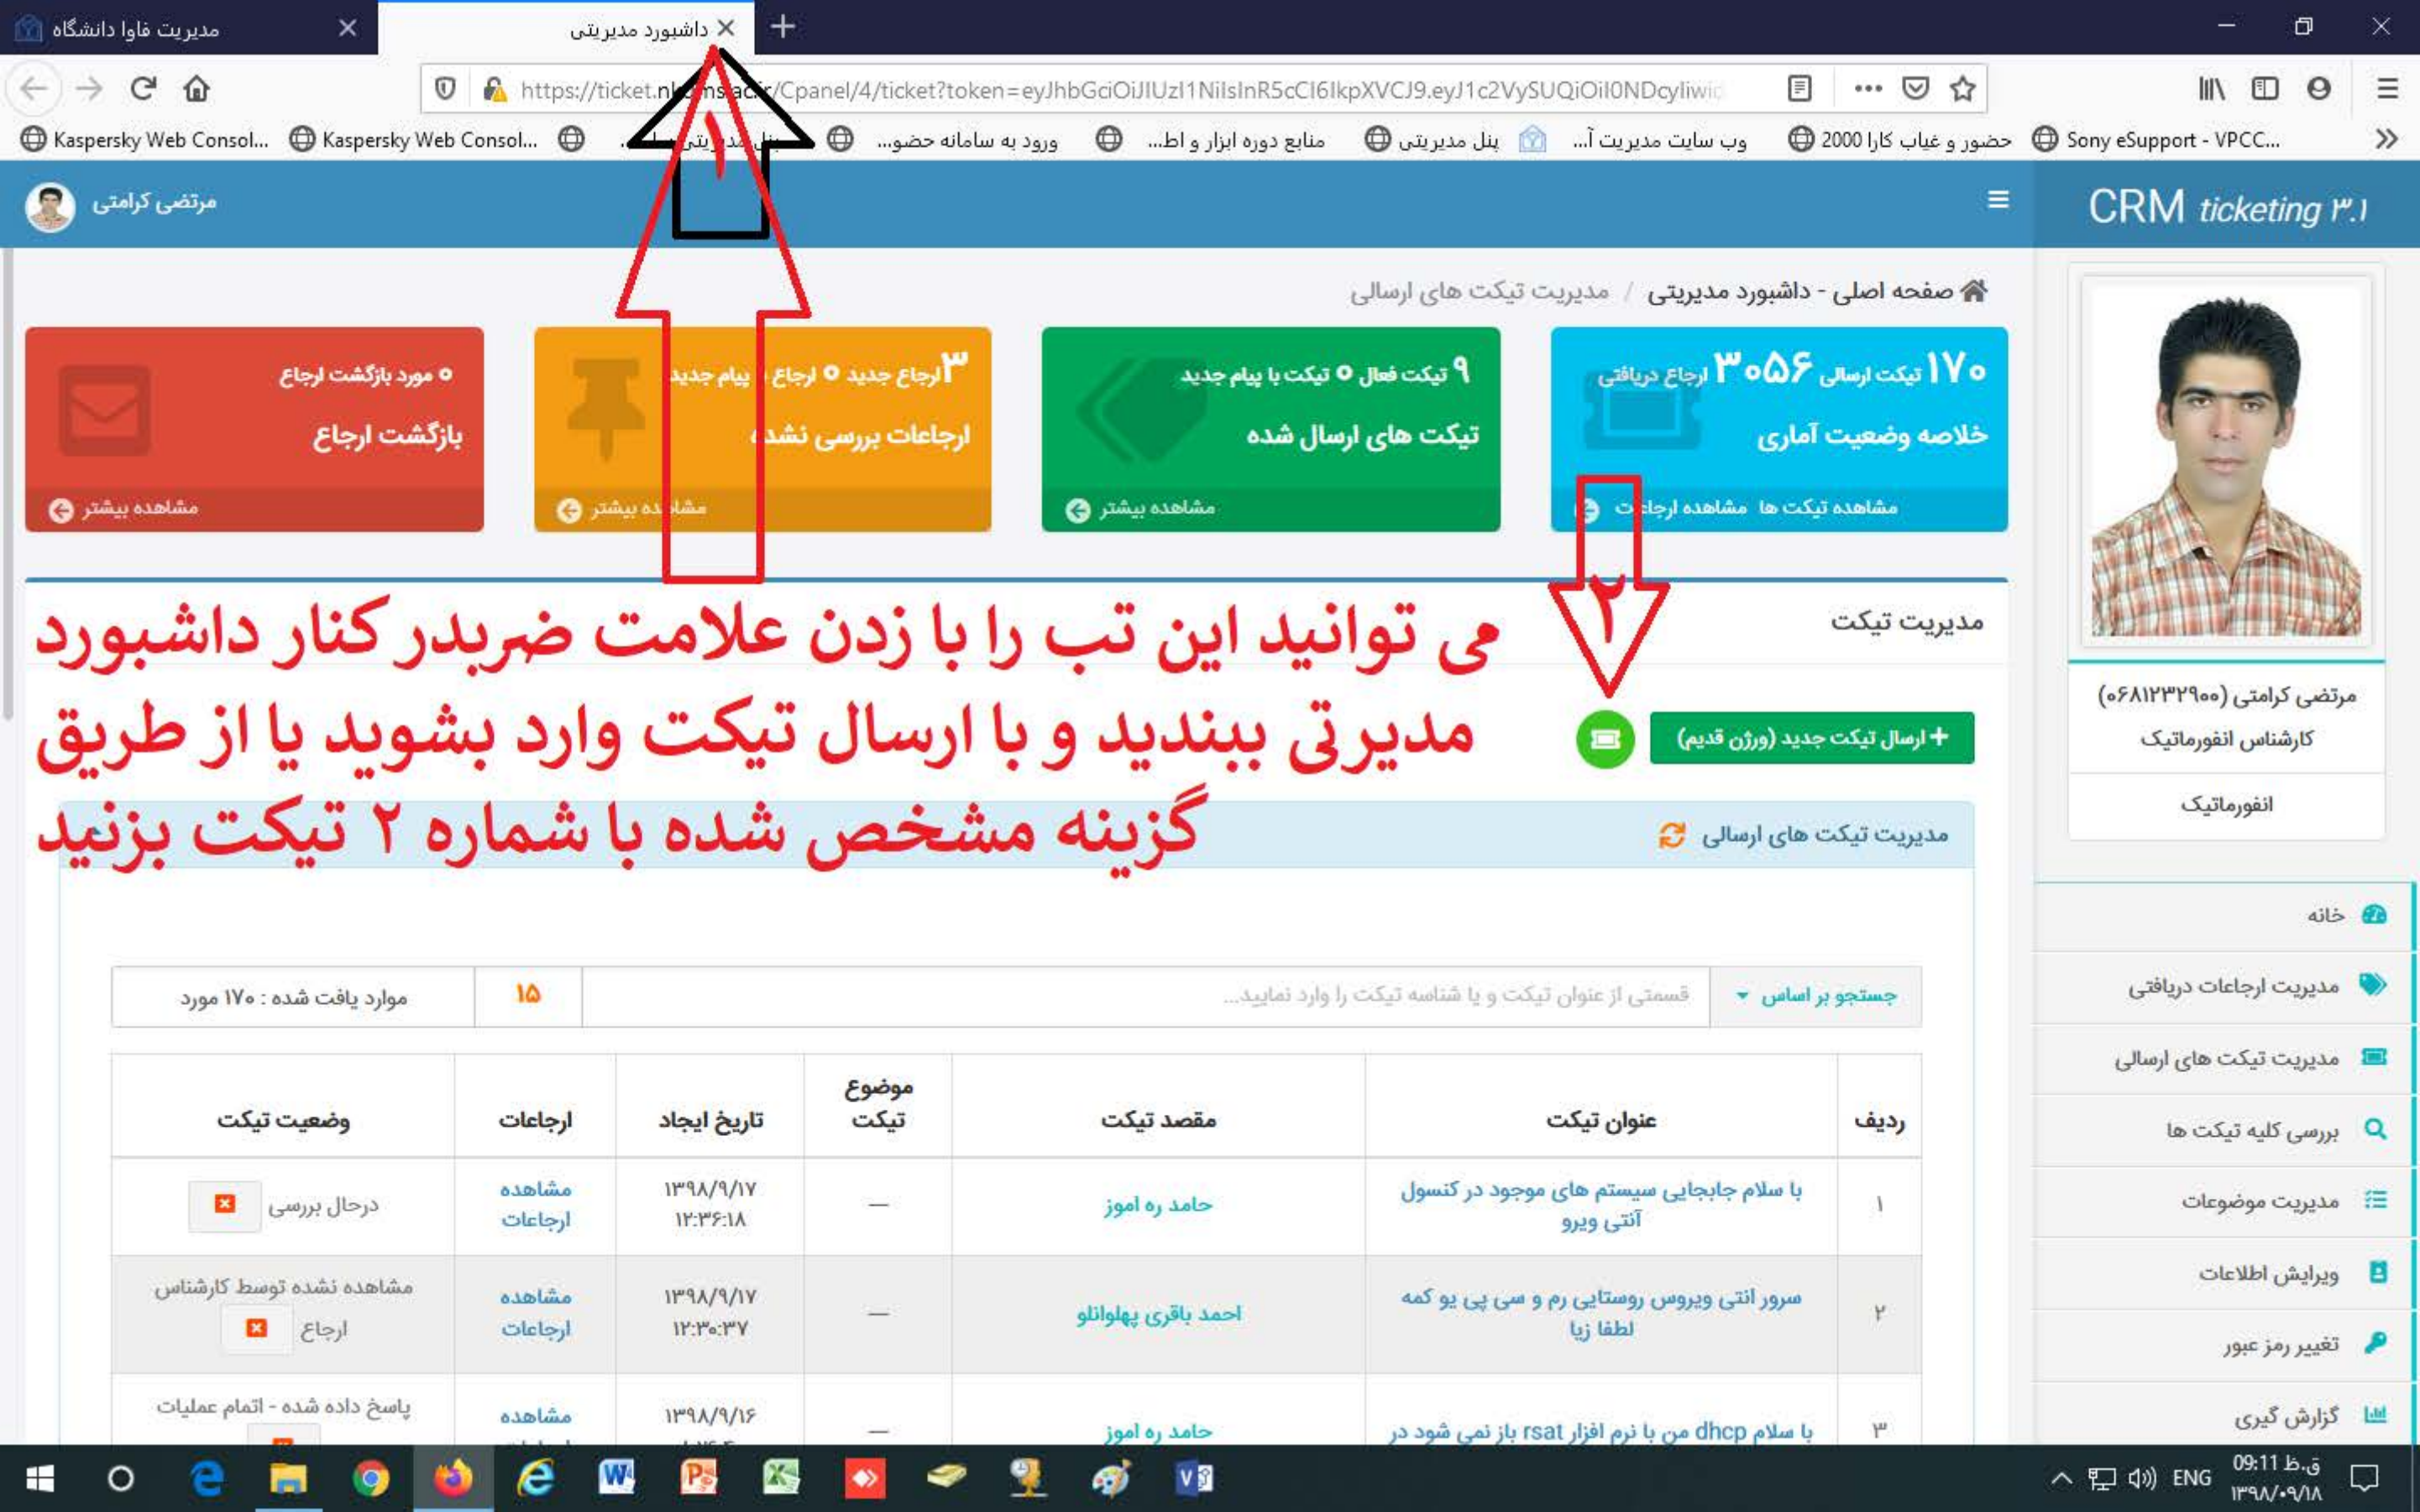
مدیریت فاوا دانشگاه
داشبورد مدیریتی

https://ticket.n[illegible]ms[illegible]ac.ir/Cpanel/4/ticket?token=eyJhbGciOiJIUzI1NiIsInR5cCI6IkpXVCJ9.eyJ1c2VySUQiOiI0NDcyIiwi

Kaspersky Web Consol... Kaspersky Web Consol... پنل مدیریتی ورود به سامانه حضو... منابع دوره ابزار و اط... پنل مدیریتی وب سایت مدیریت آ... حضور و غیاب کارا 2000 Sony eSupport - VPCC...

مرتضی کرامتی
CRM ticketing ۳.۱

صفحه اصلی - داشبورد مدیریتی / مدیریت تیکت های ارسالی

۱۷۰ تیکت ارسالی ۳۰۵۶ ارجاع دریافتی
خلاصه وضعیت آماری
مشاهده تیکت ها مشاهده ارجاعات

۹ تیکت فعال ۰ تیکت با پیام جدید
تیکت های ارسال شده
مشاهده بیشتر

۳ ارجاع جدید ۰ ارجاع با پیام جدید
ارجاعات بررسی نشده
مشاهده بیشتر

۰ مورد بازگشت ارجاع
بازگشت ارجاع
مشاهده بیشتر

۱
۲

مدیریت تیکت

می توانید این تب را با زدن علامت ضربدر کنار داشبورد مدیرتی ببندید و با ارسال تیکت وارد بشوید یا از طریق گزینه مشخص شده با شماره ۲ تیکت بزنید

+ ارسال تیکت جدید (ورژن قدیم)

مدیریت تیکت های ارسالی

جستجو بر اساس | قسمتی از عنوان تیکت و یا شناسه تیکت را وارد نمایید... | ۱۵ | موارد یافت شده : ۱۷۰ مورد

| ردیف | عنوان تیکت | مقصد تیکت | موضوع تیکت | تاریخ ایجاد | ارجاعات | وضعیت تیکت |
|---|---|---|---|---|---|---|
| ۱ | با سلام جابجایی سیستم های موجود در کنسول آنتی ویرو | حامد ره اموز | — | ۱۳۹۸/۹/۱۷ ۱۲:۳۶:۱۸ | مشاهده ارجاعات | درحال بررسی |
| ۲ | سرور انتی ویروس روستایی رم و سی پی یو کمه لطفا زیا | احمد باقری پهلوانلو | — | ۱۳۹۸/۹/۱۷ ۱۲:۳۰:۳۷ | مشاهده ارجاعات | مشاهده نشده توسط کارشناس ارجاع |
| ۳ | با سلام dhcp من با نرم افزار rsat باز نمی شود در | حامد ره اموز | — | ۱۳۹۸/۹/۱۶ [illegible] | مشاهده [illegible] | پاسخ داده شده - اتمام عملیات |

مرتضی کرامتی (۰۶۸۱۲۳۲۹۰۰)
کارشناس انفورماتیک
انفورماتیک

خانه
مدیریت ارجاعات دریافتی
مدیریت تیکت های ارسالی
بررسی کلیه تیکت ها
مدیریت موضوعات
ویرایش اطلاعات
تغییر رمز عبور
گزارش گیری

ENG 09:11 ق.ظ ۱۳۹۸/۰۹/۱۸